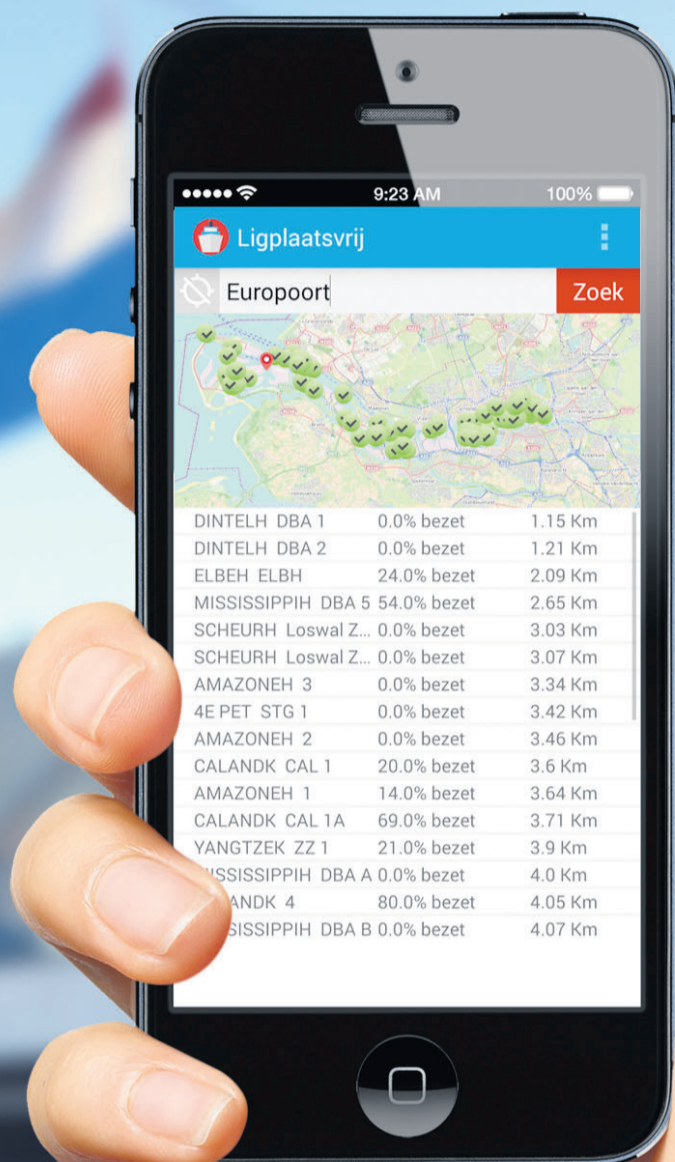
9:23 AM 100%

Ligplaatsvrij

Europoort

Zoek

| | | |
|---|---|---|
| DINTELH DBA 1 | 0.0% bezet | 1.15 Km |
| DINTELH DBA 2 | 0.0% bezet | 1.21 Km |
| ELBEH ELBH | 24.0% bezet | 2.09 Km |
| MISSISSIPPIH DBA 5 | 54.0% bezet | 2.65 Km |
| SCHEURH Loswal Z... | 0.0% bezet | 3.03 Km |
| SCHEURH Loswal Z... | 0.0% bezet | 3.07 Km |
| AMAZONEH 3 | 0.0% bezet | 3.34 Km |
| 4E PET STG 1 | 0.0% bezet | 3.42 Km |
| AMAZONEH 2 | 0.0% bezet | 3.46 Km |
| CALANDK CAL 1 | 20.0% bezet | 3.6 Km |
| AMAZONEH 1 | 14.0% bezet | 3.64 Km |
| CALANDK CAL 1A | 69.0% bezet | 3.71 Km |
| YANGTZEK ZZ 1 | 21.0% bezet | 3.9 Km |
| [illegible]SSISSIPPIH DBA A | 0.0% bezet | 4.0 Km |
| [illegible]ANDK 4 | 80.0% bezet | 4.05 Km |
| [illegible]SSISSIPPIH DBA B | 0.0% bezet | 4.07 Km |